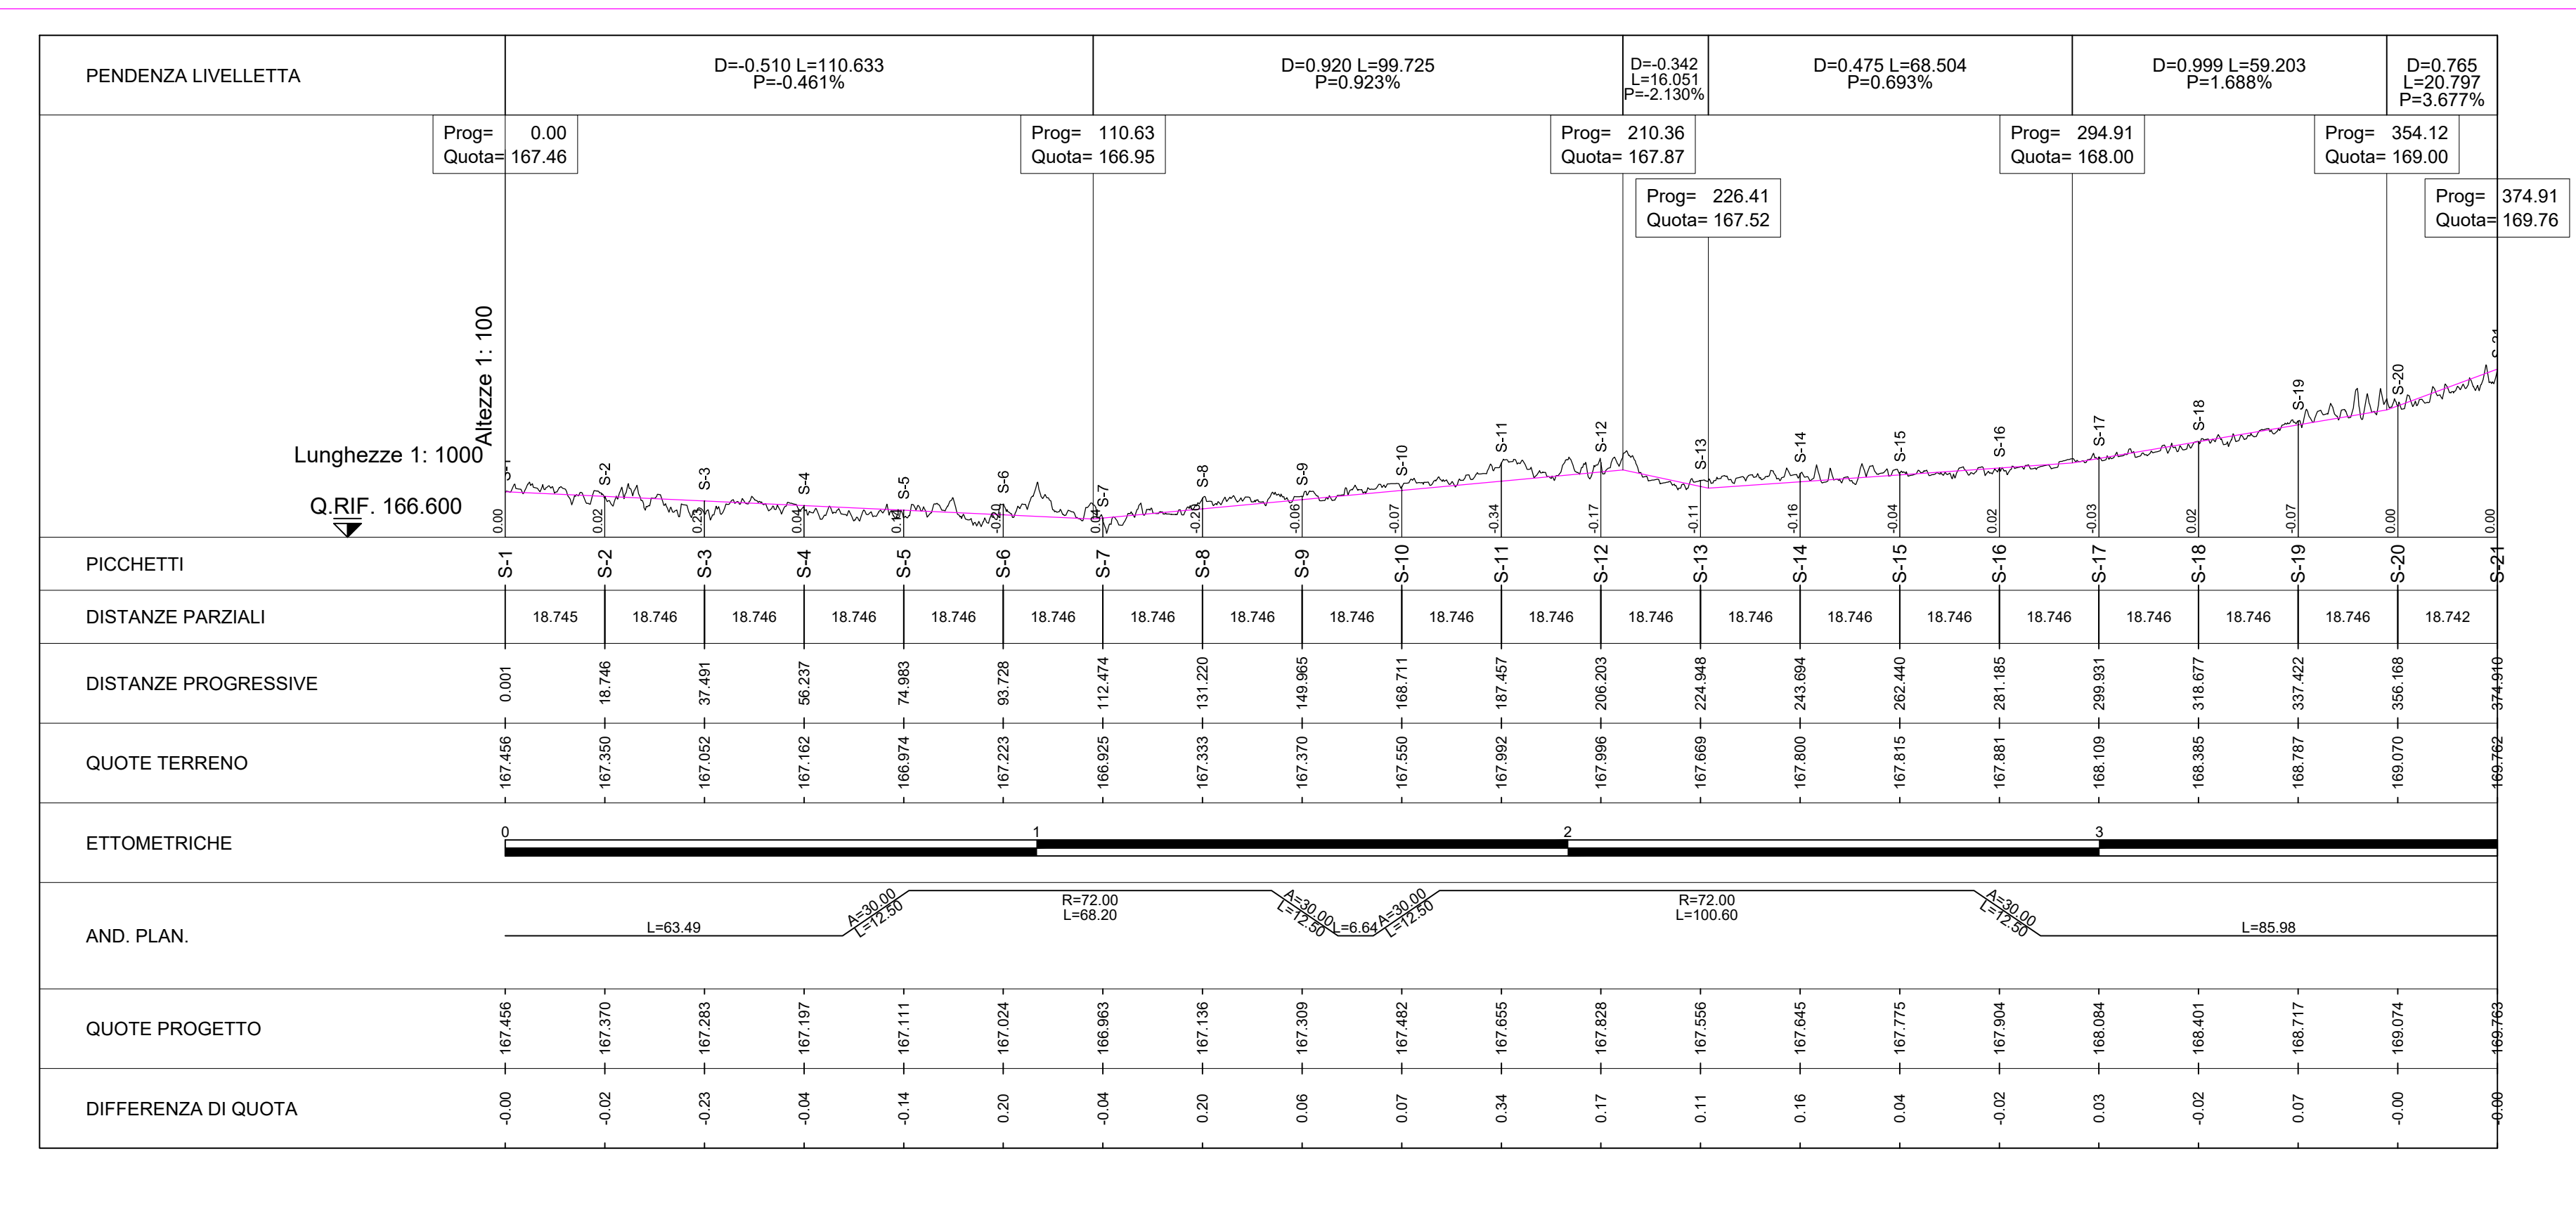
| PENDENZA LIVELLETTA | D=-0.510 L=110.633 P=-0.461% | D=0.920 L=99.725 P=0.923% | D=-0.342 L=16.051 P=-2.130% | D=0.475 L=68.504 P=0.693% | D=0.999 L=59.203 P=1.688% | D=0.765 L=20.797 P=3.677% |
|---|---|---|---|---|---|---|

Prog= 0.00 Quota= 167.46
Prog= 110.63 Quota= 166.95
Prog= 210.36 Quota= 167.87
Prog= 226.41 Quota= 167.52
Prog= 294.91 Quota= 168.00
Prog= 354.12 Quota= 169.00
Prog= 374.91 Quota= 169.76

Altezze 1: 100
Lunghezze 1: 1000
Q.RIF. 166.600

S-1 S-2 S-3 S-4 S-5 S-6 S-7 S-8 S-9 S-10 S-11 S-12 S-13 S-14 S-15 S-16 S-17 S-18 S-19 S-20 S-21

0.00 0.02 0.23 0.04 0.14 0.20 0.04 -0.20 -0.06 -0.07 -0.34 -0.17 -0.11 -0.16 -0.04 0.02 -0.03 0.02 -0.07 0.00 0.00

| PICCHETTI | S-1 | S-2 | S-3 | S-4 | S-5 | S-6 | S-7 | S-8 | S-9 | S-10 | S-11 | S-12 | S-13 | S-14 | S-15 | S-16 | S-17 | S-18 | S-19 | S-20 | S-21 |
|---|---|---|---|---|---|---|---|---|---|---|---|---|---|---|---|---|---|---|---|---|---|
| DISTANZE PARZIALI | 18.745 | 18.746 | 18.746 | 18.746 | 18.746 | 18.746 | 18.746 | 18.746 | 18.746 | 18.746 | 18.746 | 18.746 | 18.746 | 18.746 | 18.746 | 18.746 | 18.746 | 18.746 | 18.746 | 18.742 | |
| DISTANZE PROGRESSIVE | 0.001 | 18.746 | 37.491 | 56.237 | 74.983 | 93.728 | 112.474 | 131.220 | 149.965 | 168.711 | 187.457 | 206.203 | 224.948 | 243.694 | 262.440 | 281.185 | 299.931 | 318.677 | 337.422 | 356.168 | 374.910 |
| QUOTE TERRENO | 167.456 | 167.350 | 167.052 | 167.162 | 166.974 | 167.223 | 166.925 | 167.333 | 167.370 | 167.550 | 167.992 | 167.996 | 167.669 | 167.800 | 167.815 | 167.881 | 168.109 | 168.385 | 168.787 | 169.070 | 169.762 |
| ETTOMETRICHE | 0 | | | | | | 1 | | | | | 2 | | | | | 3 | | | | |
| AND. PLAN. | L=63.49 | A=30.00 L=12.50 | R=72.00 L=68.20 | A=30.00 L=12.50 | L=6.64 | A=30.00 L=12.50 | R=72.00 L=100.60 | A=30.00 L=12.50 | L=85.98 | | | | | | | | | | | | |
| QUOTE PROGETTO | 167.456 | 167.370 | 167.283 | 167.197 | 167.111 | 167.024 | 166.963 | 167.136 | 167.309 | 167.482 | 167.655 | 167.828 | 167.556 | 167.645 | 167.775 | 167.904 | 168.084 | 168.401 | 168.717 | 169.074 | 169.763 |
| DIFFERENZA DI QUOTA | -0.00 | -0.02 | -0.23 | -0.04 | -0.14 | 0.20 | -0.04 | 0.20 | 0.06 | 0.07 | 0.34 | 0.17 | 0.11 | 0.16 | 0.04 | -0.02 | 0.03 | -0.02 | 0.07 | -0.00 | 0.00 |